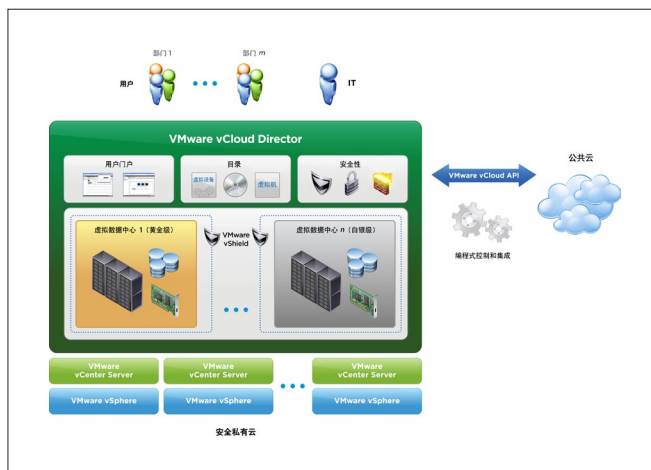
部门 1

部门 m

用户

IT

VMware vCloud Director

用户门户

目录

虚拟设备

虚拟机

安全性

虚拟数据中心 1（黄金级）

VMware vShield

虚拟数据中心 n（白银级）

VMware vCloud API

公共云

编程式控制和集成

VMware vCenter Server

VMware vCenter Server

VMware vCenter Server

VMware vSphere

VMware vSphere

VMware vSphere

安全私有云